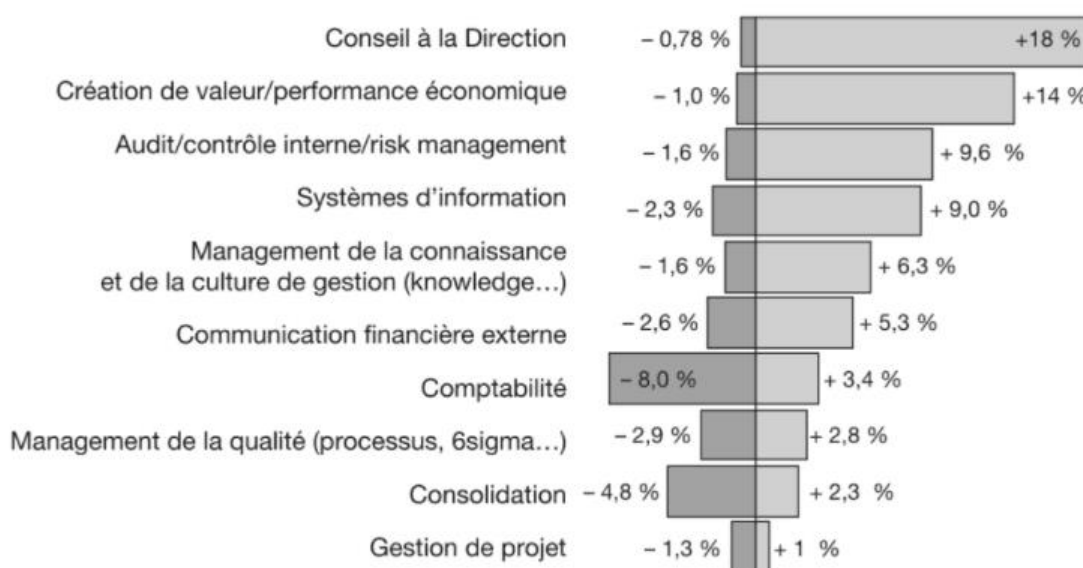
| | | |
|---|---|---|
| Conseil à la Direction | – 0,78 % | +18 % |
| Création de valeur/performance économique | – 1,0 % | +14 % |
| Audit/contrôle interne/risk management | – 1,6 % | + 9,6 % |
| Systèmes d'information | – 2,3 % | + 9,0 % |
| Management de la connaissance et de la culture de gestion (knowledge…) | – 1,6 % | + 6,3 % |
| Communication financière externe | – 2,6 % | + 5,3 % |
| Comptabilité | – 8,0 % | + 3,4 % |
| Management de la qualité (processus, 6sigma…) | – 2,9 % | + 2,8 % |
| Consolidation | – 4,8 % | + 2,3 % |
| Gestion de projet | – 1,3 % | + 1 % |